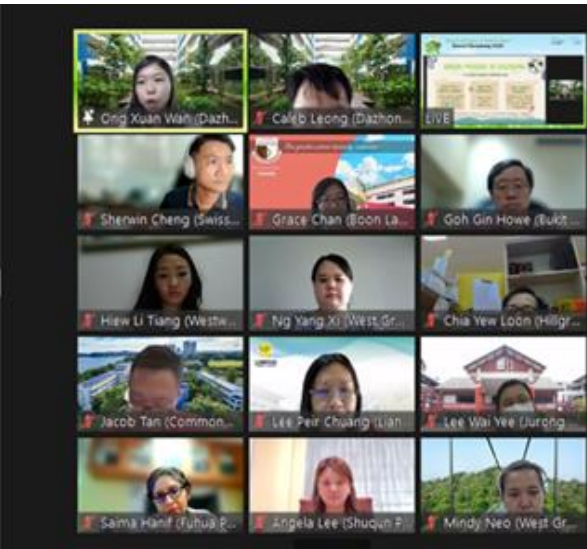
Ong Xuan Wan (Dazh...

Caleb Leong (Dazhon...

LIVE

Sherwin Cheng (Swiss...

Grace Chan (Boon La...

Goh Gin Howe (Bukit...

Hiew Li Tiang (Westw...

Ng Yang Xi (West Gr...

Chia Yew Loon (Hillgr...

Jacob Tan (Common...

Lee Peir Chuang (Lian...

Lee Wai Yee (Jurong...

Saima Hanif (Fuhua P...

Angela Lee (Shuqun P...

Mindy Neo (West Gr...